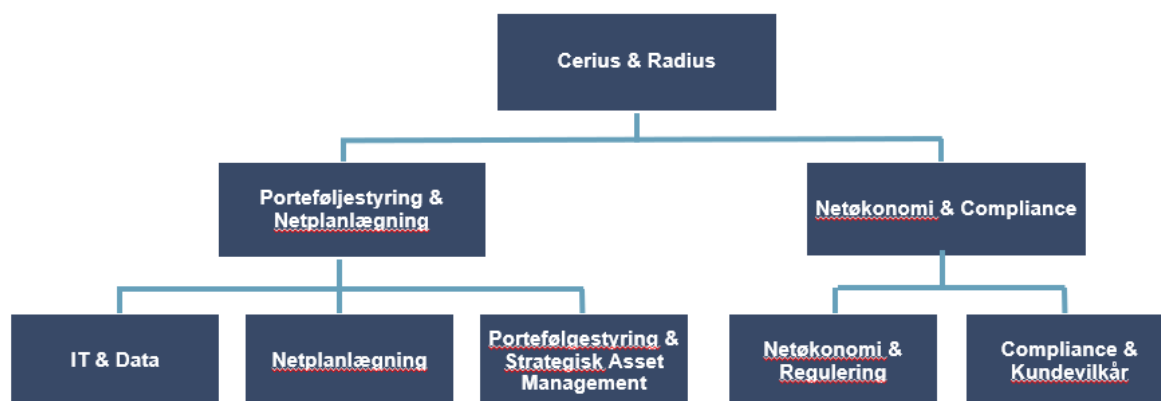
Cerius & Radius

Porteføljestyring & Netplanlægning

Netøkonomi & Compliance

IT & Data

Netplanlægning

Porteføgestyring & Strategisk Asset Management

Netøkonomi & Regulering

Compliance & Kundevilkår